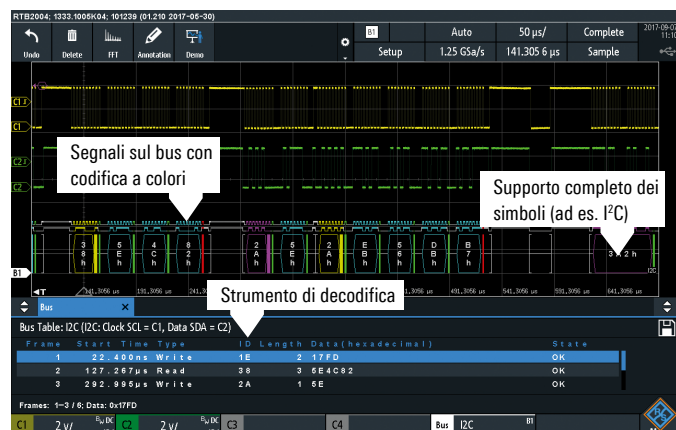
RTB2004; 1333.1005K04; 101239 (01.210 2017-05-30)

Undo Delete FFT Annotation Demo

B1 Auto 50 µs/ Complete
Setup 1.25 GSa/s 141.305 6 µs Sample

2017-0
11:1

C1 C1 C2 C2

Segnali sul bus con codifica a colori

Supporto completo dei simboli (ad es. I$^2$C)

3 8 h 5 E h 4 C h 8 2 h 2 A h 5 E h 2 A h E B h 5 6 h D B h B 7 h 3 2 h

B1

I2C

41.3056 µs 91.3056 µs 141.3056 µs 191.3056 µs 241.3056 µs 291.3056 µs 341.3056 µs 391.3056 µs 441.3056 µs 491.3056 µs 541.3056 µs 591.3056 µs 641.3056 µs

Strumento di decodifica

Bus

Bus Table: I2C (I2C: Clock SCL = C1, Data SDA = C2)

| Frame | Start Time | Type | ID | Length | Data(hexadecimal) | State |
|---|---|---|---|---|---|---|
| 1 | 22.400ns | Write | 1E | 2 | 17FD | OK |
| 2 | 127.267µs | Read | 38 | 3 | 5E4C82 | OK |
| 3 | 292.995µs | Write | 2A | 1 | 5E | OK |

Frames: 1−3 / 6; Data: 0x17FD

C1 2 V/ C2 2 V/ C3 C4 Bus I2C B1